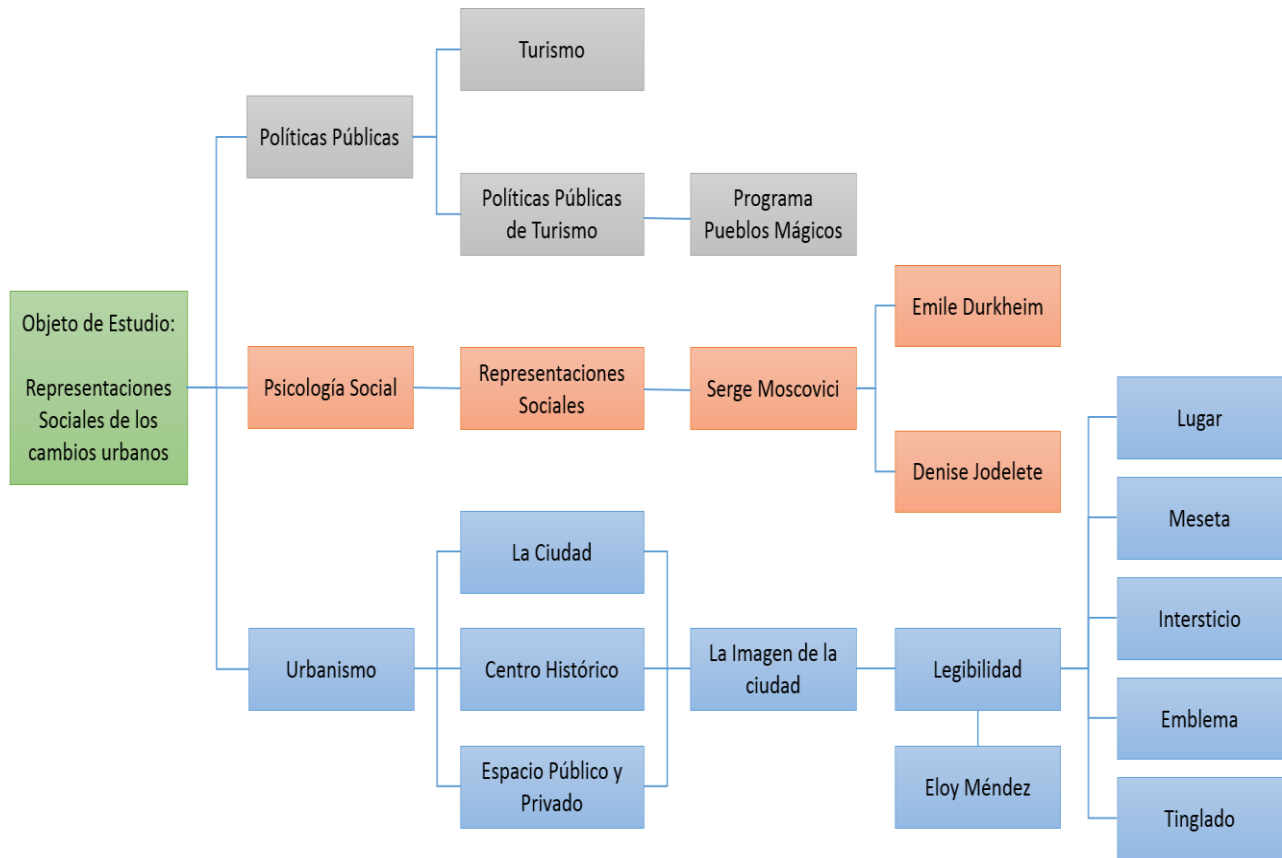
Objeto de Estudio:

Representaciones Sociales de los cambios urbanos

Políticas Públicas

Turismo

Políticas Públicas de Turismo

Programa Pueblos Mágicos

Psicología Social

Representaciones Sociales

Serge Moscovici

Emile Durkheim

Denise Jodelete

Urbanismo

La Ciudad

Centro Histórico

Espacio Público y Privado

La Imagen de la ciudad

Legibilidad

Eloy Méndez

Lugar

Meseta

Intersticio

Emblema

Tinglado